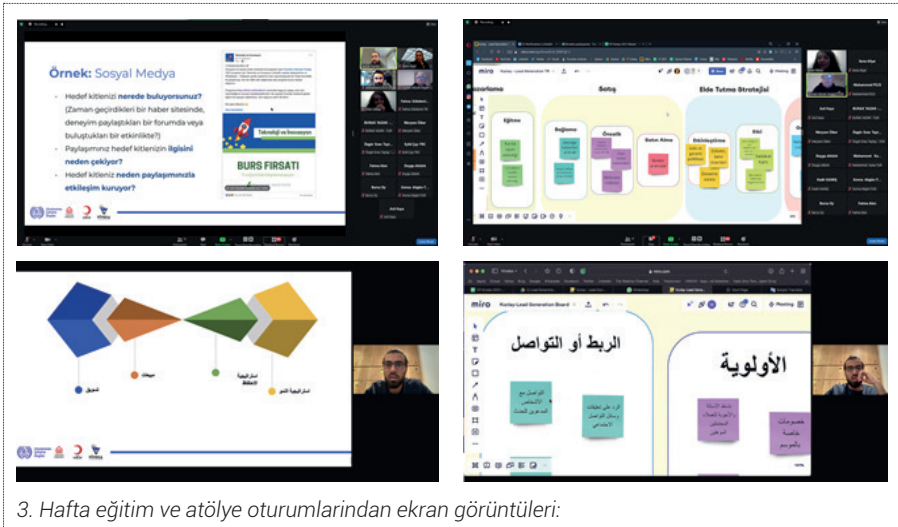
Örnek: Sosyal Medya

Hedef kitlenizi nerede buluyorsunuz? (Zaman geçirdikleri bir haber sitesinde, deneyim paylaştıkları bir forumda veya buluştukları bir etkinlikte?)

Paylaşımınız hedef kitlenizin ilgisini neden çekiyor?

Hedef kitleniz neden paylaşımınızla etkileşim kuruyor?

Teknoloji ve İnovasyon

BURS FIRSATI

miro

Satış

Elde Tutma Stratejisi

Eğitme

Bağlanma

Önemli

Satın Alma

Etkileşime

Ekle

miro

Kuzey Lead Generation Board

الربط أو التواصل

الأولوية

3. Hafta eğitim ve atölye oturumlarından ekran görüntüleri: